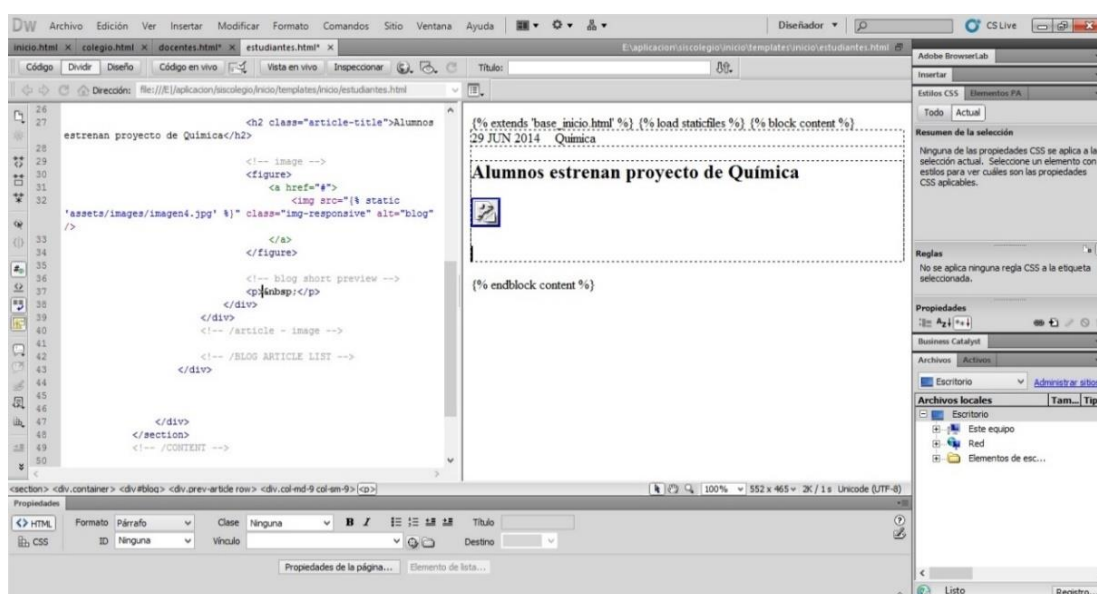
DW Archivo Edición Ver Insertar Modificar Formato Comandos Sitio Ventana Ayuda

Diseñador ▾

CS Live

inicio.html × colegio.html × docentes.html* × estudiantes.html* ×

E:\aplicacion\siscolegio\inicio\templates\inicio\estudiantes.html

Código Dividir Diseño Código en vivo Vista en vivo Inspeccionar Título:

Dirección: file:///E|/aplicacion/siscolegio/inicio/templates/inicio/estudiantes.html

26
27 <h2 class="article-title">Alumnos estrenan proyecto de Química</h2>
28
29 <!-- image -->
30 <figure>
31 <a href="#">
32 <img src="{% static 'assets/images/imagen4.jpg' %}" class="img-responsive" alt="blog" />
33 </a>
34 </figure>
35
36 <!-- blog short preview -->
37 <p>&nbsp;</p>
38 </div>
39 </div>
40 <!-- /article - image -->
41
42 <!-- /BLOG ARTICLE LIST -->
43 </div>
44
45
46
47 </div>
48 </section>
49 <!-- /CONTENT -->
50

{% extends 'base_inicio.html' %} {% load staticfiles %} {% block content %}
29 JUN 2014 Química

Alumnos estrenan proyecto de Química

{% endblock content %}

<section> <div.container> <div#blog> <div.prev-article row> <div.col-md-9 col-sm-9> <p>

100% 552 x 465 ▾ 2K / 1 s Unicode (UTF-8)

Propiedades

<> HTML Formato Párrafo Clase Ninguna B I Título
CSS ID Ninguna Vínculo Destino

Propiedades de la página... Elemento de lista...

Adobe BrowserLab
Insertar
Estilos CSS Elementos PA
Todo Actual
Resumen de la selección
Ninguna de las propiedades CSS se aplica a la selección actual. Seleccione un elemento con estilos para ver cuáles son las propiedades CSS aplicables.

Reglas
No se aplica ninguna regla CSS a la etiqueta seleccionada.

Propiedades

Business Catalyst
Archivos Activos
Escritorio Administrar sitio
Archivos locales Tam... Tip
Escritorio
Este equipo
Red
Elementos de esc...

Listo Registro...